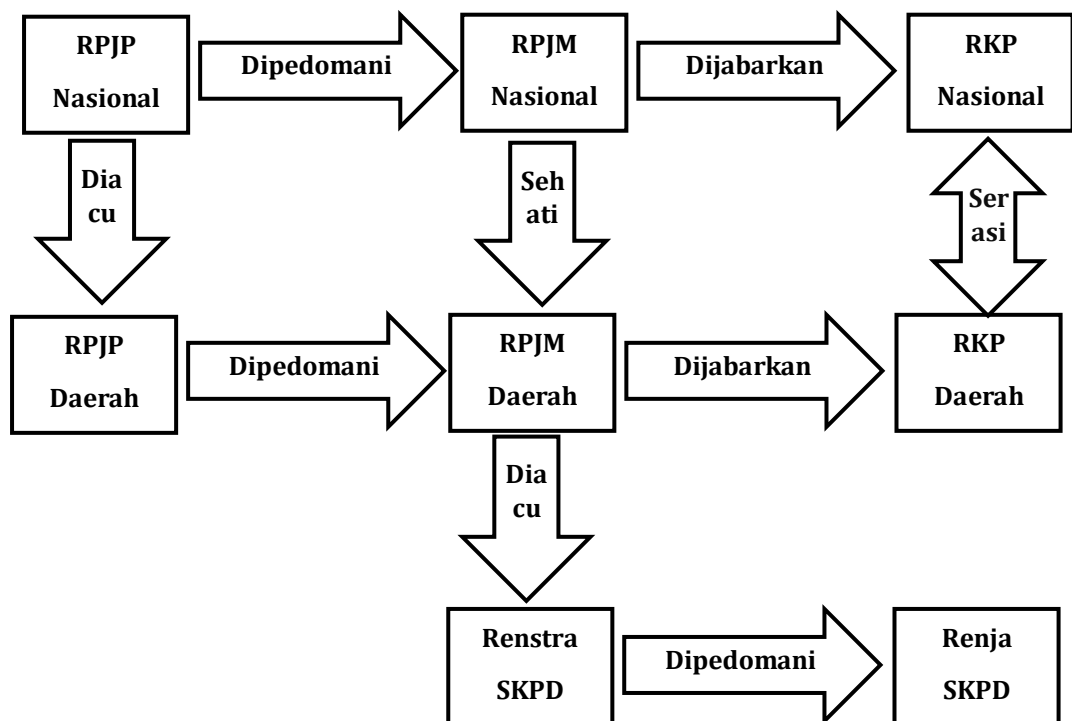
RPJP Nasional

Dipedomani

RPJM Nasional

Dijabarkan

RKP Nasional

Dia cu

Seh ati

Ser asi

RPJP Daerah

Dipedomani

RPJM Daerah

Dijabarkan

RKP Daerah

Dia cu

Renstra SKPD

Dipedomani

Renja SKPD